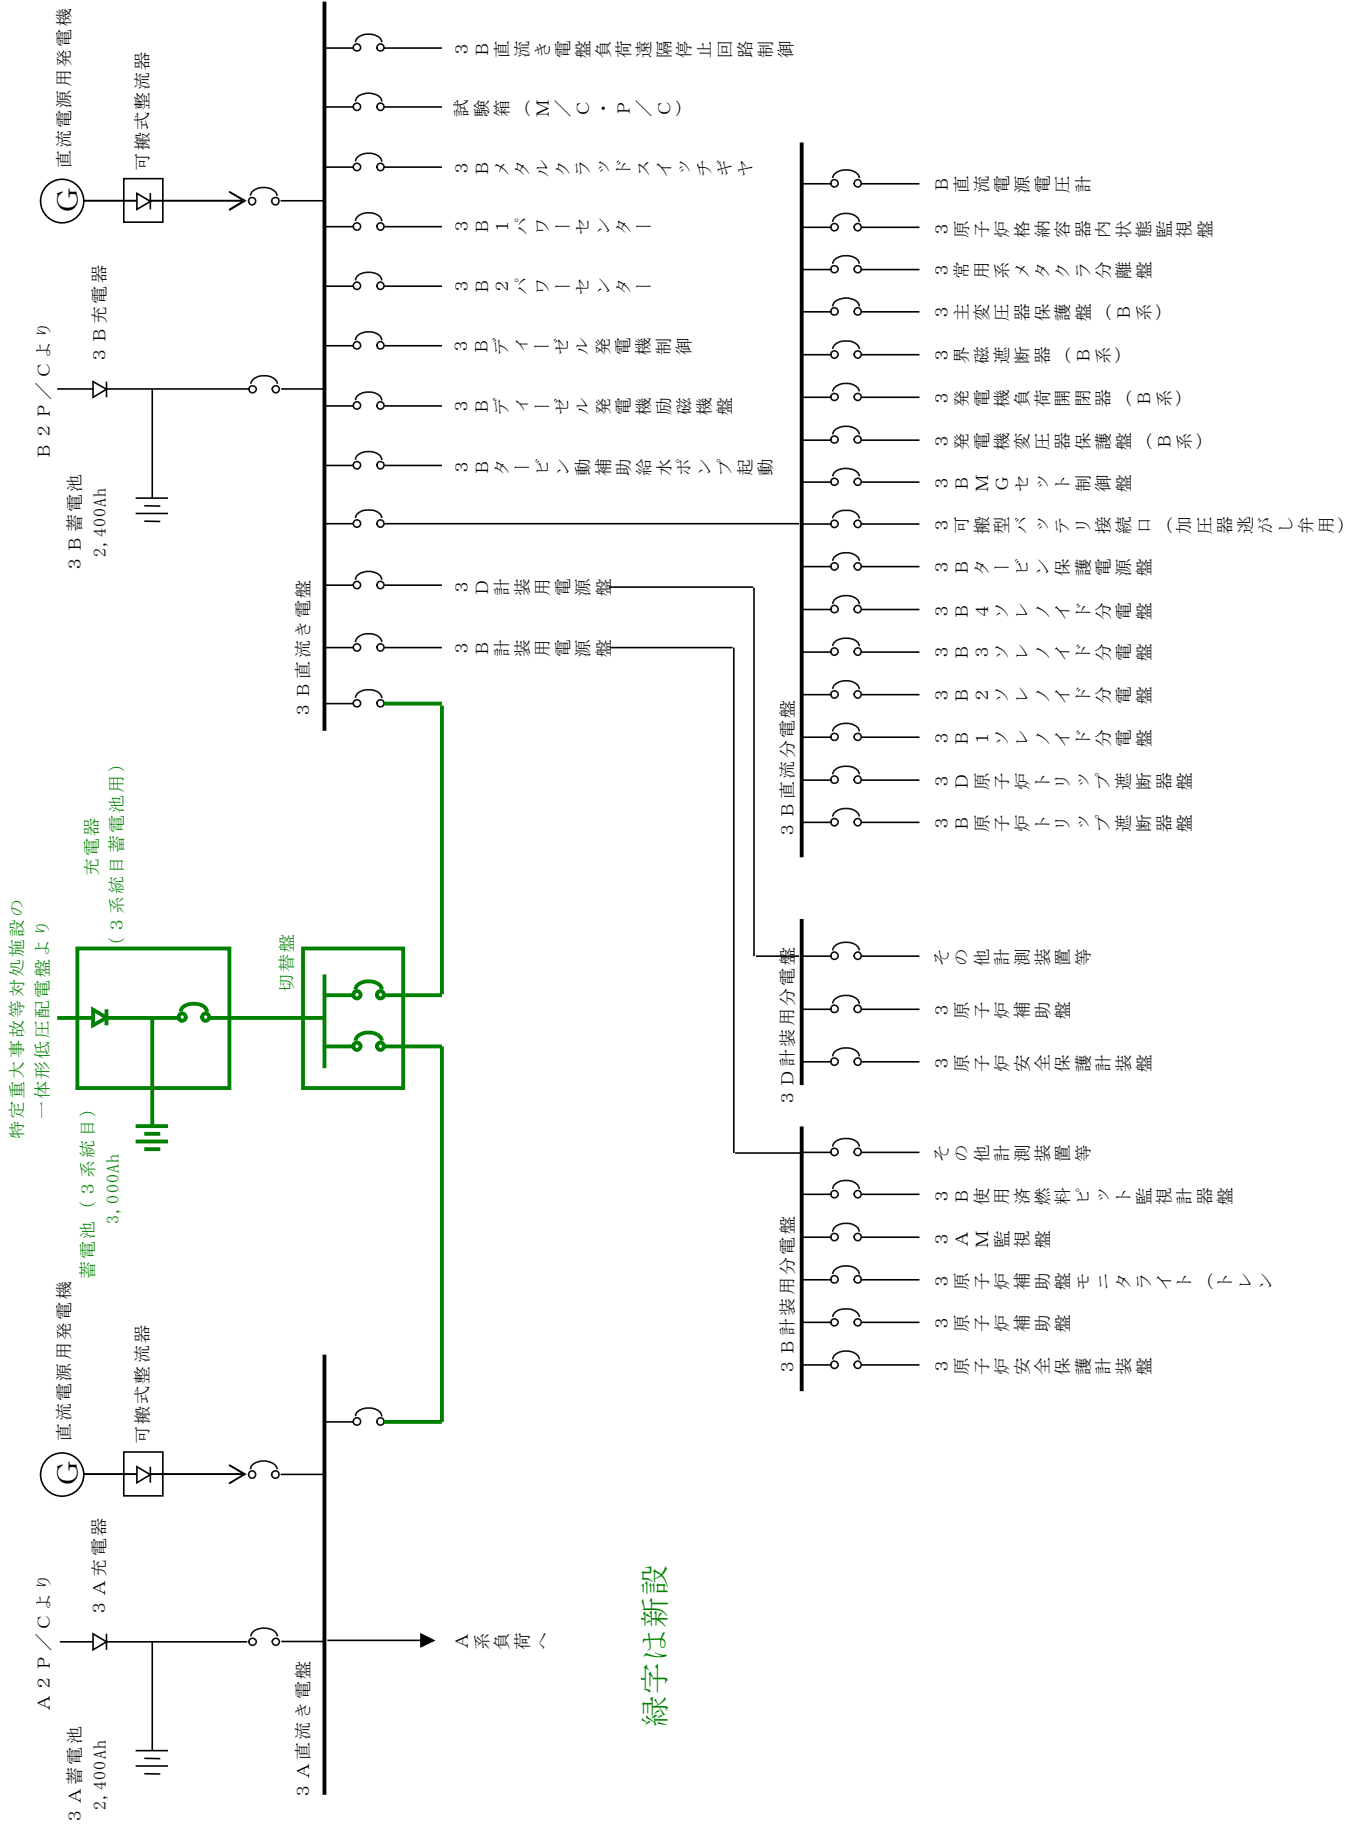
直流電源用発電機
可搬式整流器
G
B2P/Cより
3B充電器
3B蓄電池
2,400Ah
3B直流き電盤

3B直流き電盤負荷遮隔停止回路制御
試験箱(M/C・P/C)
3Bメタルクラッドスイッチギヤ
3B1パワーセンター
3B2パワーセンター
3Bディーゼル発電機制御
3Bディーゼル発電機励磁機盤
3Bタービン動補助給水ポンプ起動
3D計装用電源盤
3B計装用電源盤

3B直流分電盤
B直流電源電圧計
3原子炉格納容器内状態監視盤
3常用系メタクラ分離盤
3主変圧器保護盤(B系)
3界磁遮断器(B系)
3発電機負荷開閉器(B系)
3発電機変圧器保護盤(B系)
3BMGセット制御盤
3可搬型バッテリ接続口(加圧器逃がし弁用)
3Bタービン保護電源盤
3B4ソレノイド分電盤
3B3ソレノイド分電盤
3B2ソレノイド分電盤
3B1ソレノイド分電盤
3D原子炉トリップ遮断器盤
3B原子炉トリップ遮断器盤

3D計装用分電盤
その他計測装置等
3原子炉補助盤
3原子炉安全保護計装盤

3B計装用分電盤
その他計測装置等
3B使用済燃料ピット監視計器盤
3AM監視盤
3原子炉補助盤モニタライト(トレン)
3原子炉補助盤
3原子炉安全保護計装盤

特定重大事故等対処施設の一体形低圧配電盤より
充電器
(3系統目蓄電池用)
切替盤
蓄電池(3系統目)
3,000Ah

直流電源用発電機
可搬式整流器
G
A2P/Cより
3A充電器
3A蓄電池
2,400Ah
3A直流き電盤
A系負荷へ

緑字は新設